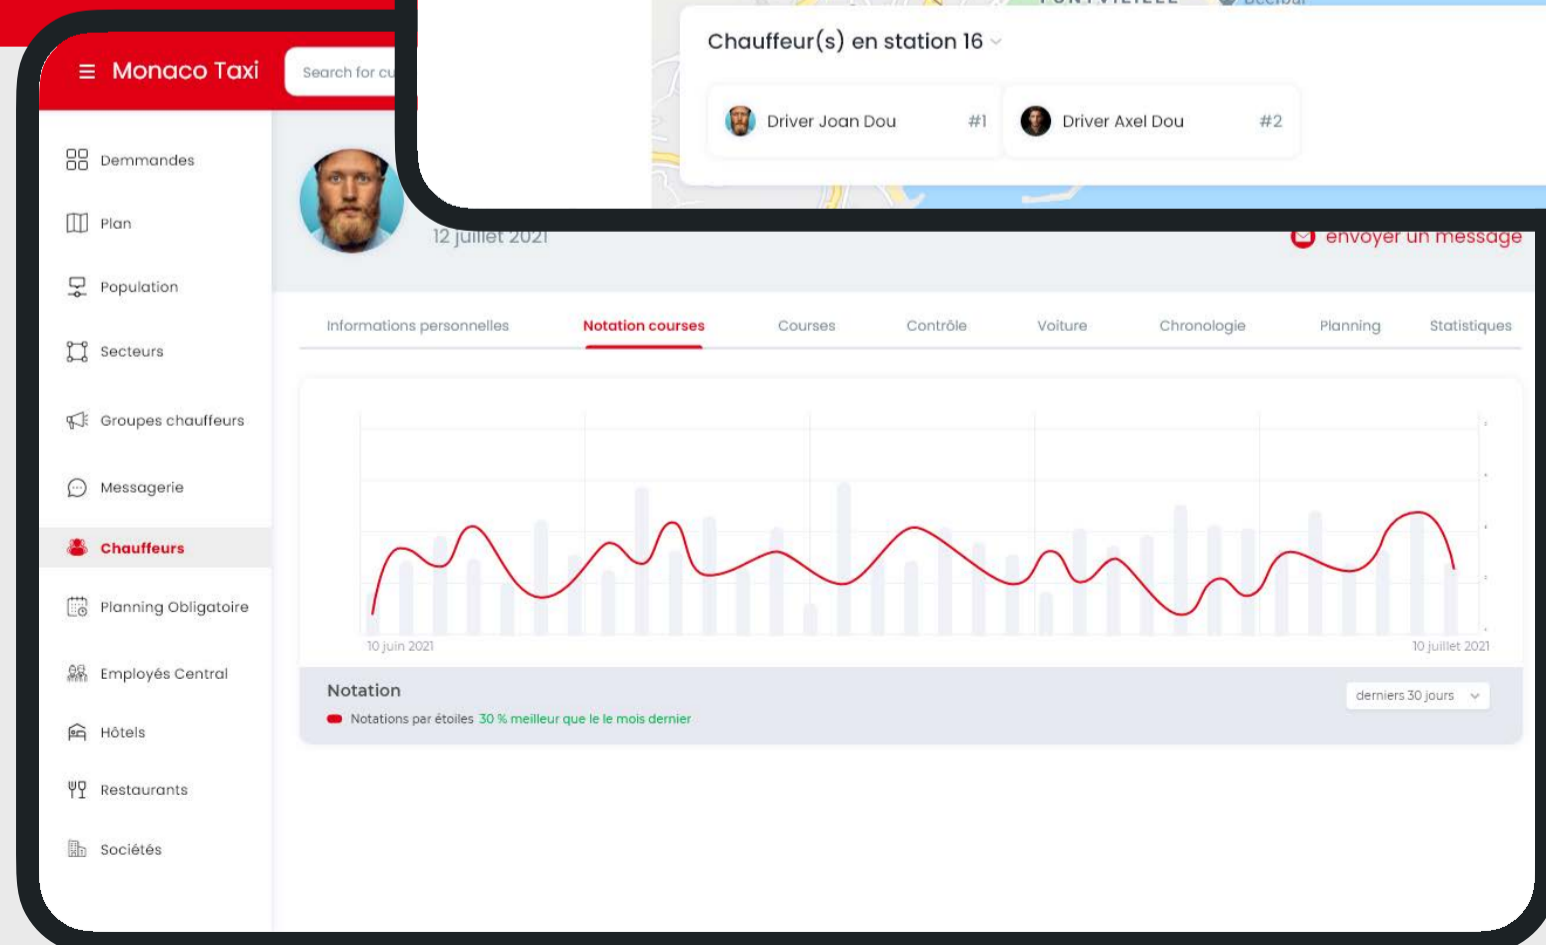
Chauffeur(s) en station 16

Driver Joan Dou #1

Driver Axel Dou #2

Monaco Taxi

Search for cu

Demmandes

Plan

Population

Secteurs

Groupes chauffeurs

Messagerie

Chauffeurs

Planning Obligatoire

Employés Central

Hôtels

Restaurants

Sociétés

12 juillet 2021

envoyer un message

Informations personnelles | Notation courses | Courses | Contrôle | Voiture | Chronologie | Planning | Statistiques

10 juin 2021

10 juillet 2021

Notation

Notations par étoiles 30 % meilleur que le le mois dernier

derniers 30 jours